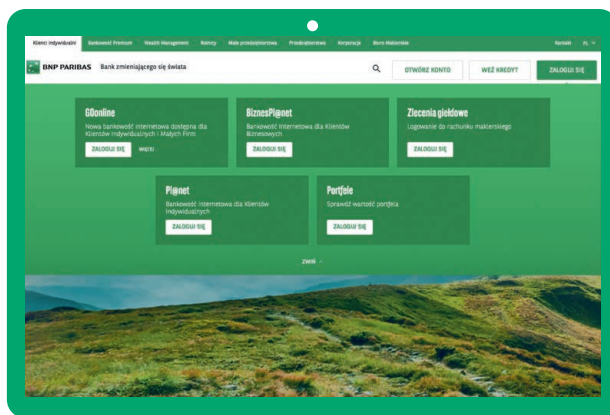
Klienci Indywidualni Bankowość Premium Wealth Management Rolnicy Małe przedsiębiorstwa Przedsiębiorstwa Korporacje Biuro Maklerskie Kontakt PL

BNP PARIBAS Bank zmieniającego się świata

OTWÓRZ KONTO WEŹ KREDYT ZALOGUJ SIĘ

GOonline
Nowa bankowość internetowa dostępna dla Klientów Indywidualnych i Małych Firm
ZALOGUJ SIĘ WIĘCEJ

BiznesPl@net
Bankowość internetowa dla Klientów Biznesowych
ZALOGUJ SIĘ

Zlecenia giełdowe
Logowanie do rachunku maklerskiego
ZALOGUJ SIĘ

Pl@net
Bankowość internetowa dla Klientów Indywidualnych
ZALOGUJ SIĘ

Portfele
Sprawdź wartość portfela
ZALOGUJ SIĘ

ZWIŃ